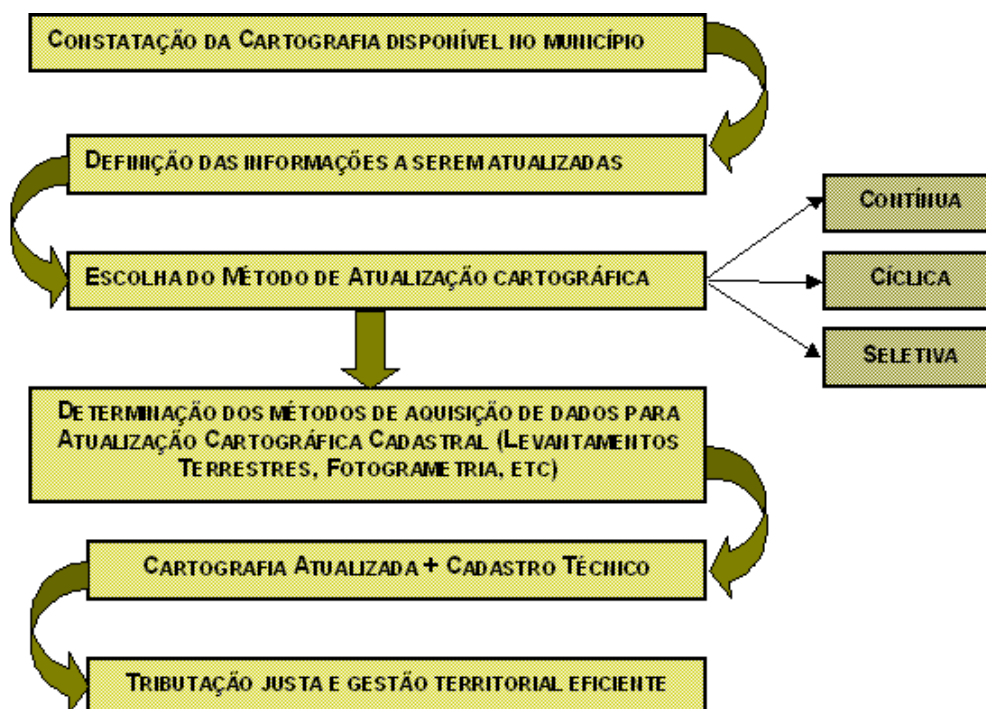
CONSTATAÇÃO DA CARTOGRAFIA DISPONÍVEL NO MUNICÍPIO

DEFINIÇÃO DAS INFORMAÇÕES A SEREM ATUALIZADAS

ESCOLHA DO MÉTODO DE ATUALIZAÇÃO CARTOGRÁFICA

CONTÍNUA

CÍCLICA

SELETIVA

DETERMINAÇÃO DOS MÉTODOS DE AQUISIÇÃO DE DADOS PARA ATUALIZAÇÃO CARTOGRÁFICA CADASTRAL (LEVANTAMENTOS TERRESTRES, FOTOGRAMETRIA, ETC)

CARTOGRAFIA ATUALIZADA + CADASTRO TÉCNICO

TRIBUTAÇÃO JUSTA E GESTÃO TERRITORIAL EFICIENTE